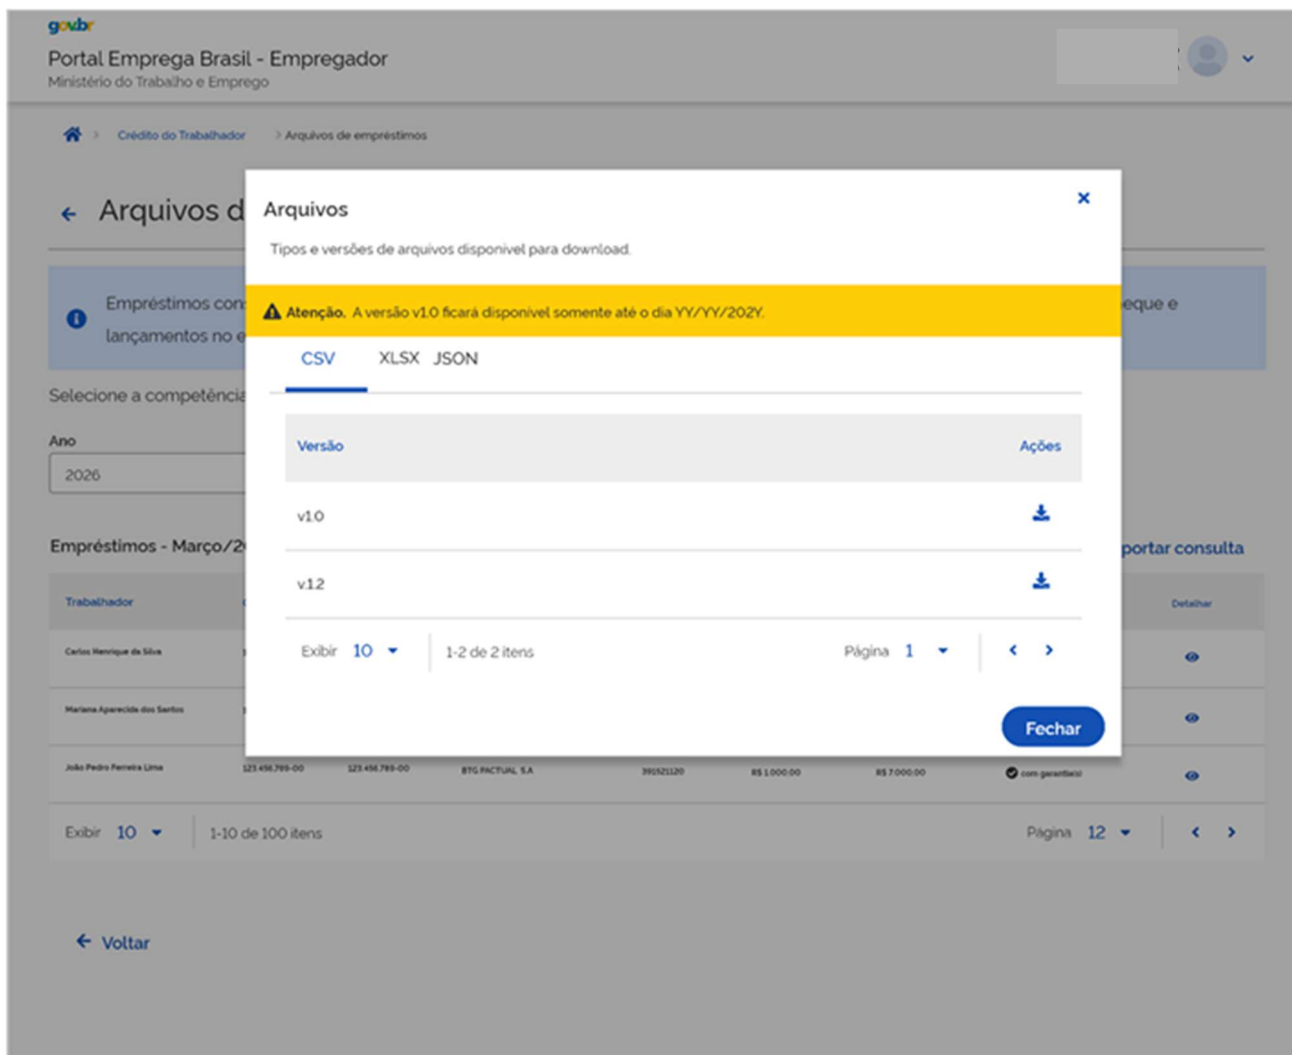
gov.br
Portal Emprega Brasil - Empregador
Ministério do Trabalho e Emprego

Crédito do Trabalhador > Arquivos de empréstimos

Arquivos d

Empréstimos con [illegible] eque e lançamentos no e

Selecione a competênci

Ano
2026

Empréstimos - Março/2

portar consulta

| Trabalhador | | | | | | | | Detalhar |
|---|---|---|---|---|---|---|---|---|
| Carlos Henrique da Silva | | | | | | | | |
| Mariana Aparecida dos Santos | | | | | | | | |
| João Pedro Ferreira Lima | 123.456.789-00 | 123.456.789-00 | BTG PACTUAL S.A | 391521120 | R$ 1.000,00 | R$ 7.000,00 | com garantia(s) | |

Exibir 10 | 1-10 de 100 itens | Página 12

Voltar

Arquivos
Tipos e versões de arquivos disponível para download.

Atenção. A versão v1.0 ficará disponível somente até o dia YY/YY/202Y.

CSV XLSX JSON

| Versão | Ações |
|---|---|
| v1.0 | |
| v.1.2 | |

Exibir 10 | 1-2 de 2 itens | Página 1

Fechar